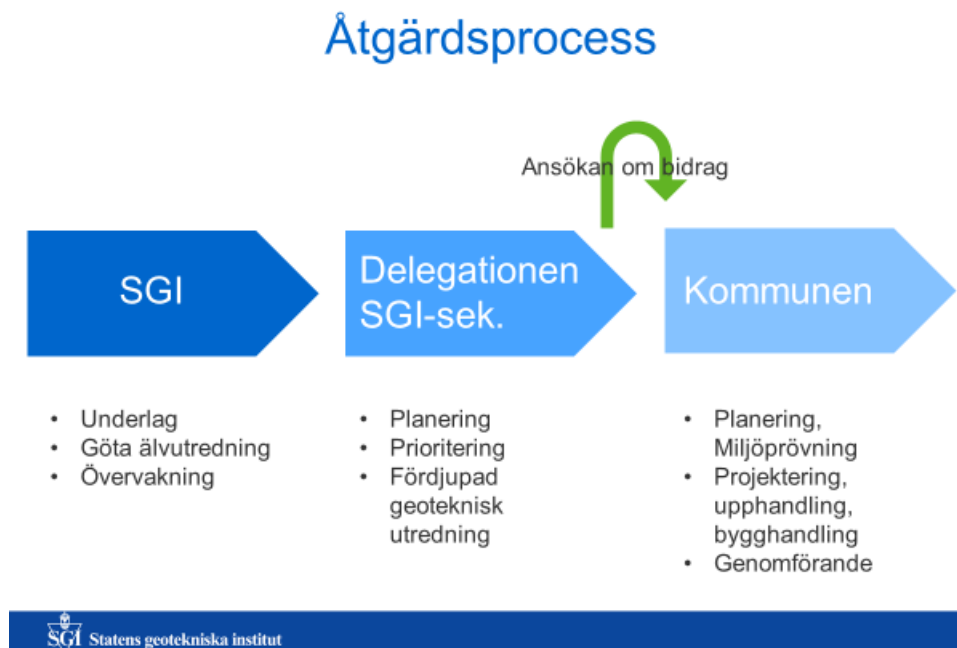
Åtgärdsprocess

Ansökan om bidrag

SGI

Delegationen SGI-sek.

Kommunen

- Underlag
- Göta älvutredning
- Övervakning

- Planering
- Prioritering
- Fördjupad geoteknisk utredning

- Planering, Miljöprövning
- Projektering, upphandling, bygghandling
- Genomförande

SGI Statens geotekniska institut